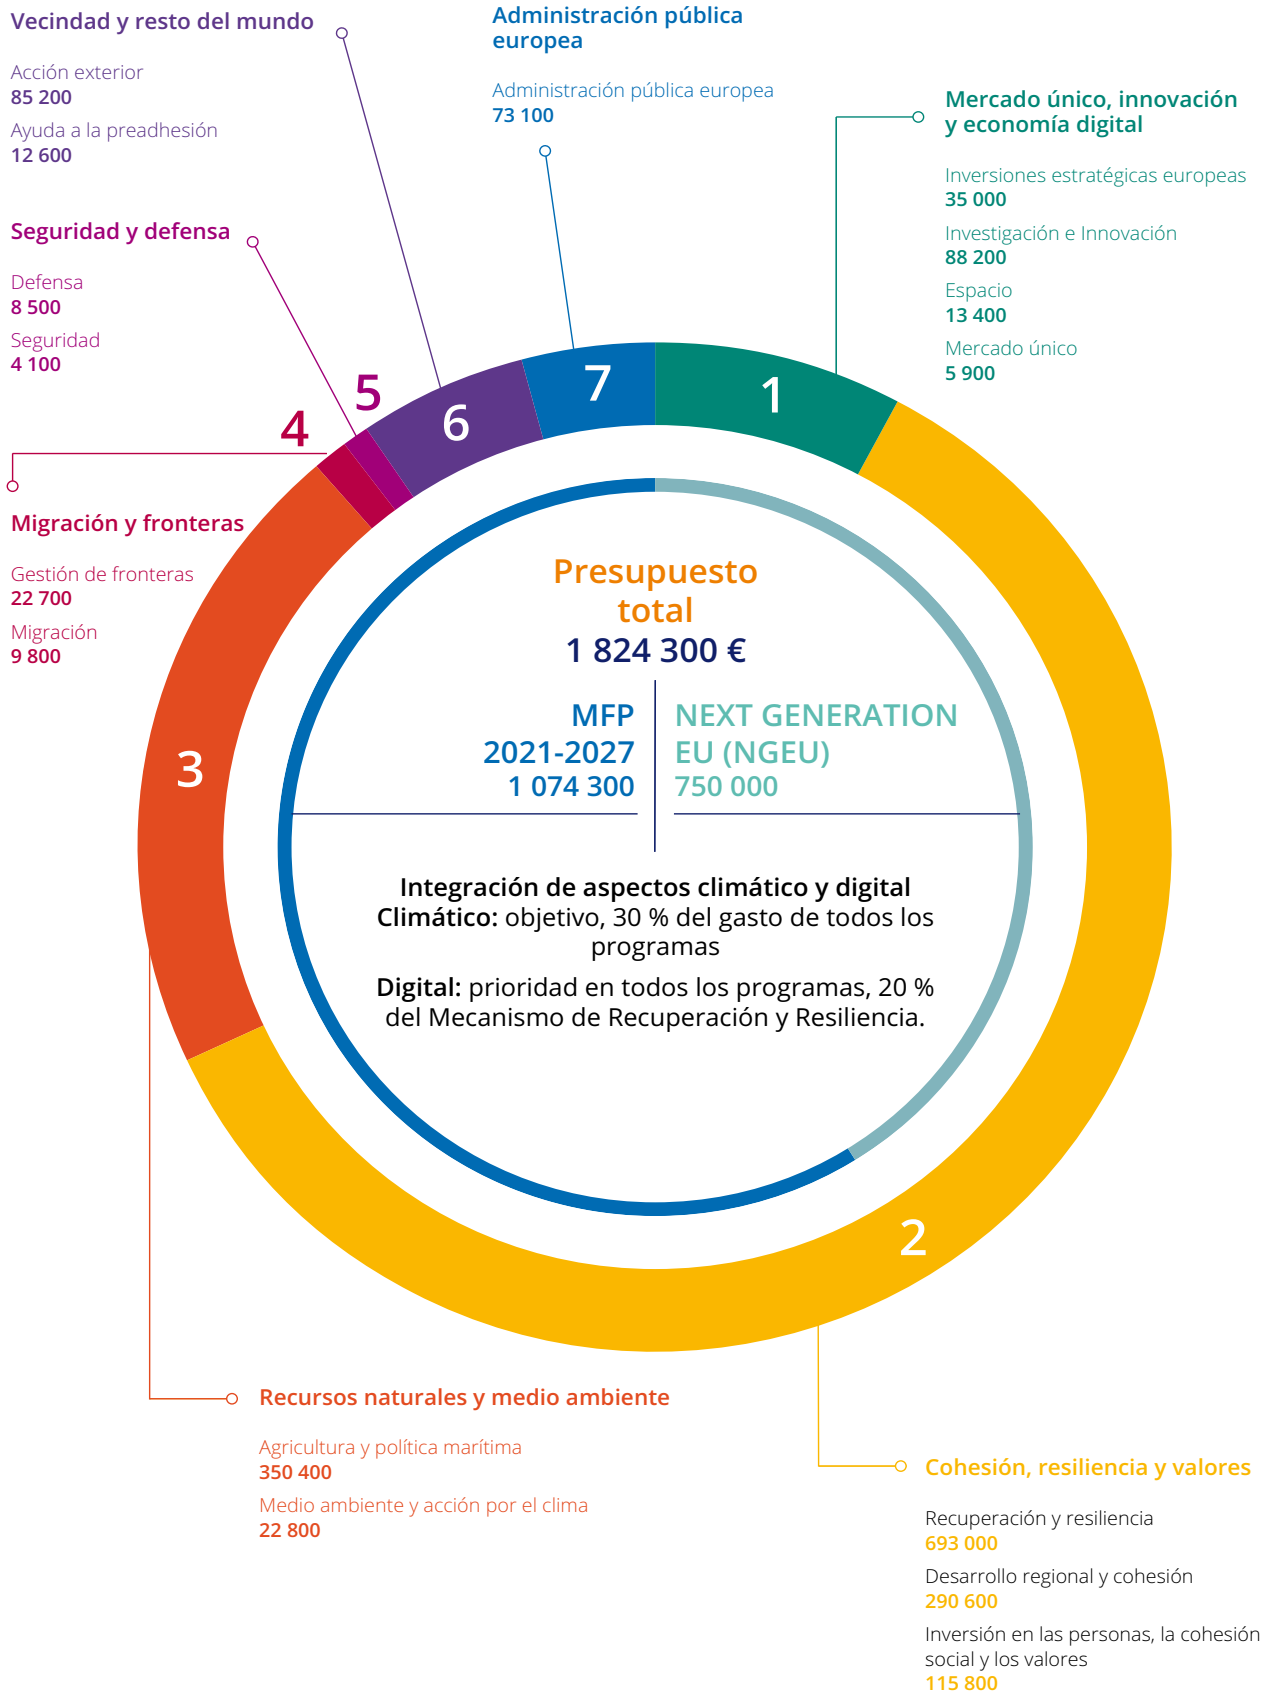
Vecindad y resto del mundo

Acción exterior
85 200
Ayuda a la preadhesión
12 600

Administración pública europea

Administración pública europea
73 100

Mercado único, innovación y economía digital

Inversiones estratégicas europeas
35 000
Investigación e Innovación
88 200
Espacio
13 400
Mercado único
5 900

Seguridad y defensa

Defensa
8 500
Seguridad
4 100

7
1
6
5
4

Migración y fronteras

Gestión de fronteras
22 700
Migración
9 800

Presupuesto total
1 824 300 €

MFP
2021-2027
1 074 300

NEXT GENERATION EU (NGEU)
750 000

3

Integración de aspectos climático y digital
**Climático:** objetivo, 30 % del gasto de todos los programas

**Digital:** prioridad en todos los programas, 20 % del Mecanismo de Recuperación y Resiliencia.

2

Recursos naturales y medio ambiente

Agricultura y política marítima
350 400
Medio ambiente y acción por el clima
22 800

Cohesión, resiliencia y valores

Recuperación y resiliencia
693 000
Desarrollo regional y cohesión
290 600
Inversión en las personas, la cohesión social y los valores
115 800